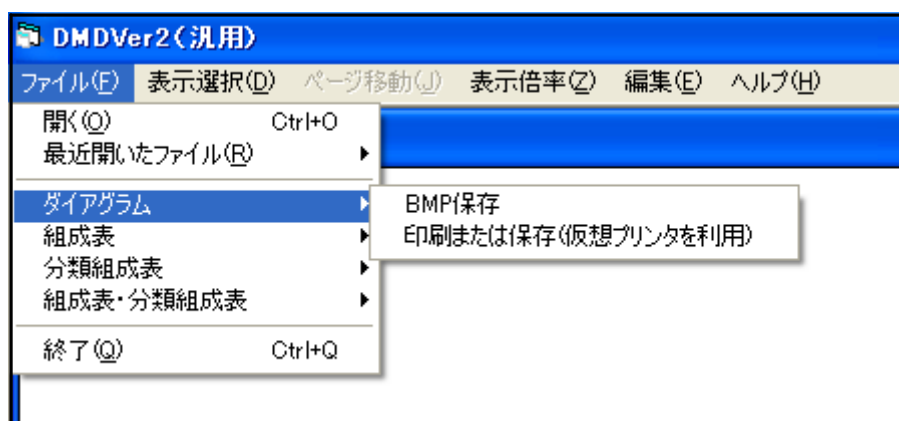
DMDVer2(汎用)

ファイル(F) 表示選択(D) ページ移動(J) 表示倍率(Z) 編集(E) ヘルプ(H)

開く(O) Ctrl+O
最近開いたファイル(R)

ダイアグラム
組成表
分類組成表
組成表・分類組成表

終了(Q) Ctrl+Q

BMP保存
印刷または保存(仮想プリンタを利用)